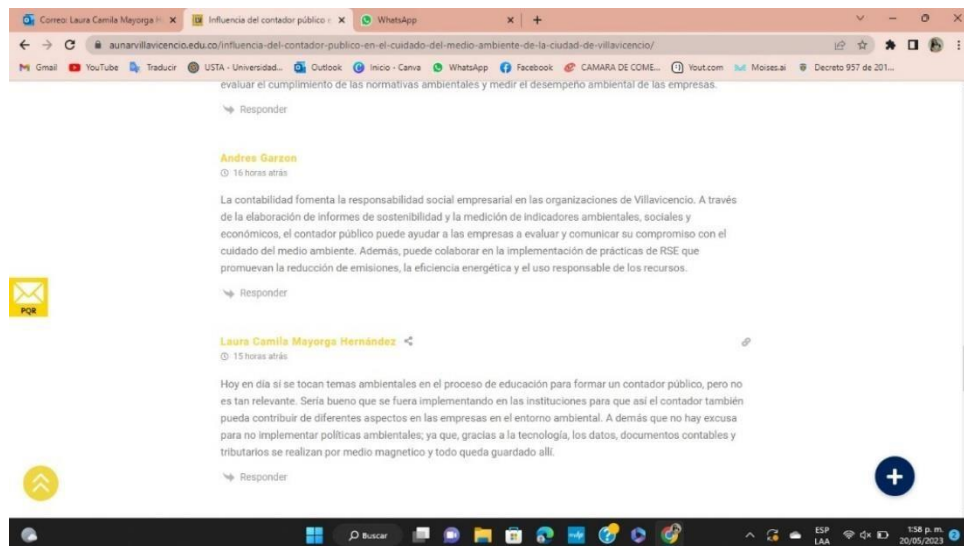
Correo: Laura Camila Mayorga H ×
Influencia del contador público ×
WhatsApp ×
+

aunarvillavicencio.edu.co/influencia-del-contador-publico-en-el-cuidado-del-medio-ambiente-de-la-ciudad-de-villavicencio/

Gmail YouTube Traducir USTA - Universidad... Outlook Inicio - Canva WhatsApp Facebook CAMARA DE COME... Yout.com Moises.ai Decreto 957 de 201...

evaluar el cumplimiento de las normativas ambientales y medir el desempeño ambiental de las empresas.

Responder

Andres Garzon
16 horas atrás

La contabilidad fomenta la responsabilidad social empresarial en las organizaciones de Villavicencio. A través de la elaboración de informes de sostenibilidad y la medición de indicadores ambientales, sociales y económicos, el contador público puede ayudar a las empresas a evaluar y comunicar su compromiso con el cuidado del medio ambiente. Además, puede colaborar en la implementación de prácticas de RSE que promuevan la reducción de emisiones, la eficiencia energética y el uso responsable de los recursos.

Responder

PQR

Laura Camila Mayorga Hernández
15 horas atrás

Hoy en día si se tocan temas ambientales en el proceso de educación para formar un contador público, pero no es tan relevante. Sería bueno que se fuera implementando en las instituciones para que así el contador también pueda contribuir de diferentes aspectos en las empresas en el entorno ambiental. A demás que no hay excusa para no implementar políticas ambientales; ya que, gracias a la tecnología, los datos, documentos contables y tributarios se realizan por medio magnetico y todo queda guardado allí.

Responder

Buscar
ESP LAA
1:58 p. m.
20/05/2023